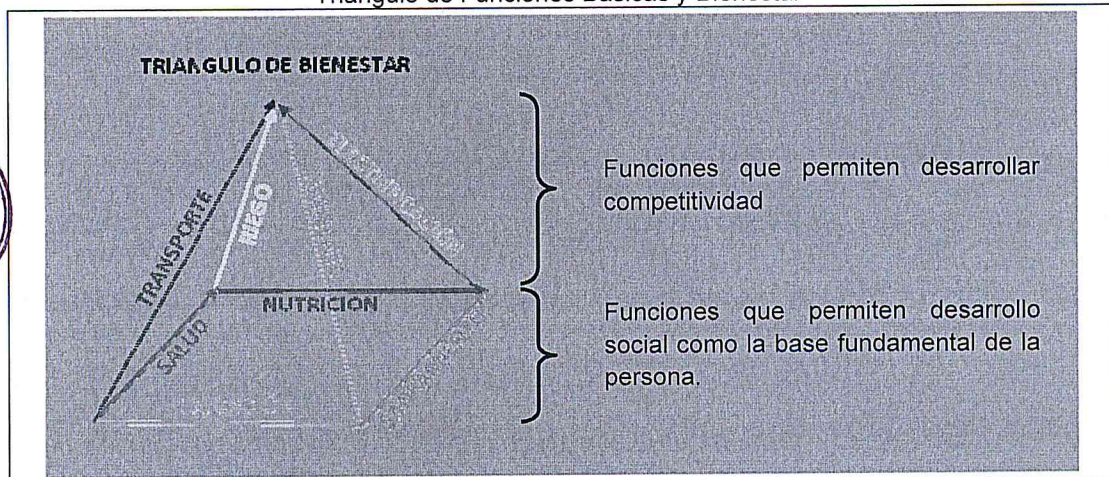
Triangulo de Funciones Básicas y Bienestar

TRIANGULO DE BIENESTAR

TRANSPORTE

RIEGO

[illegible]

NUTRICION

SALUD

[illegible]

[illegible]

Funciones que permiten desarrollar competitividad

Funciones que permiten desarrollo social como la base fundamental de la persona.